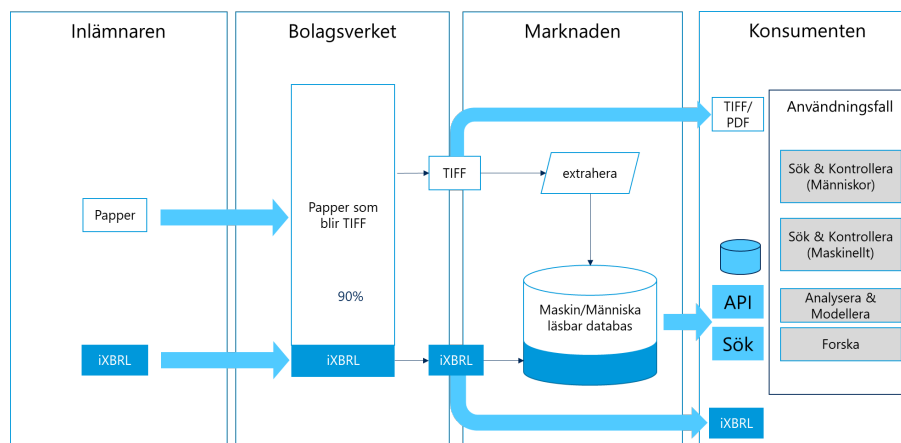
Inlämnaren

Bolagsverket

Marknaden

Konsumenten

TIFF/
PDF

Användningsfall

TIFF

extrahera

Papper

Papper som blir TIFF

90%

Sök & Kontrollera (Människor)

Sök & Kontrollera (Maskinellt)

Maskin/Människa läsbar databas

API

Analysera & Modellera

Sök

Forska

iXBRL

iXBRL

iXBRL

iXBRL